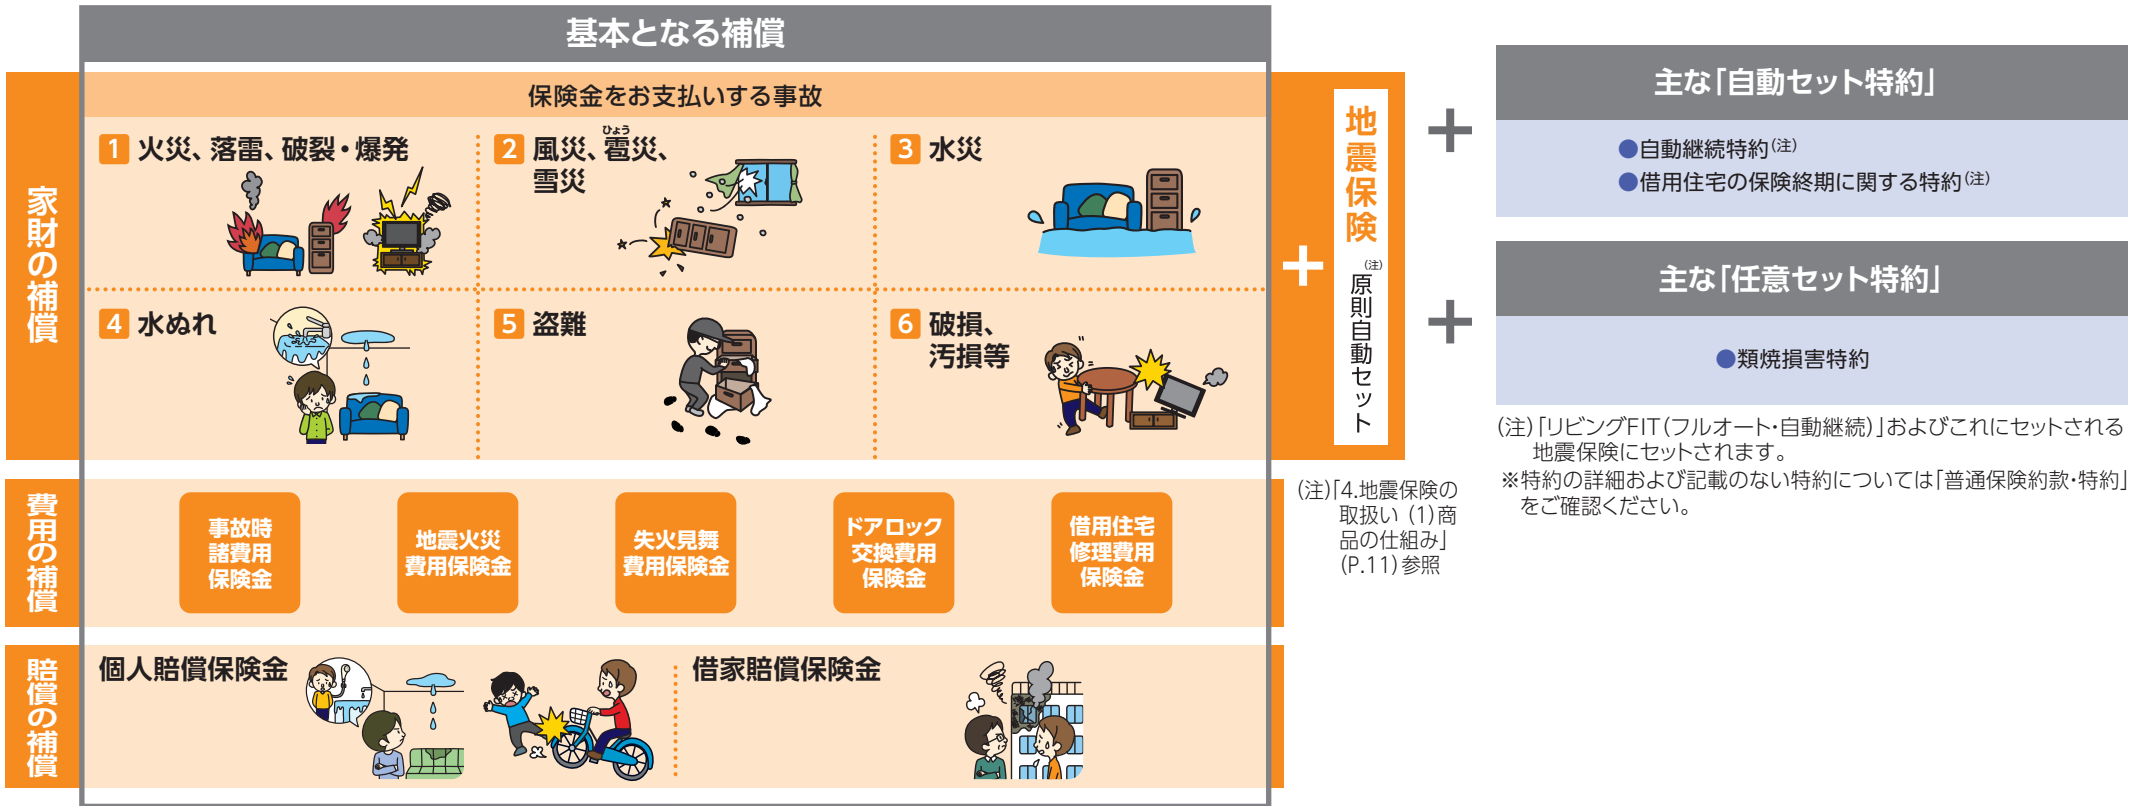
基本となる補償

家財の補償

保険金をお支払いする事故

1 火災、落雷、破裂・爆発

2 風災、雹災、雪災

ひょう

3 水災

4 水ぬれ

5 盗難

6 破損、汚損等

費用の補償

事故時諸費用保険金

地震火災費用保険金

失火見舞費用保険金

ドアロック交換費用保険金

借用住宅修理費用保険金

賠償の補償

個人賠償保険金

借家賠償保険金

+

地震保険

(注)原則自動セット

(注)「4.地震保険の取扱い (1)商品の仕組み」(P.11)参照

+

主な「自動セット特約」

●自動継続特約(注)
●借用住宅の保険終期に関する特約(注)

+

主な「任意セット特約」

●類焼損害特約

(注)「リビングFIT(フルオート・自動継続)」およびこれにセットされる地震保険にセットされます。
※特約の詳細および記載のない特約については「普通保険約款・特約」をご確認ください。